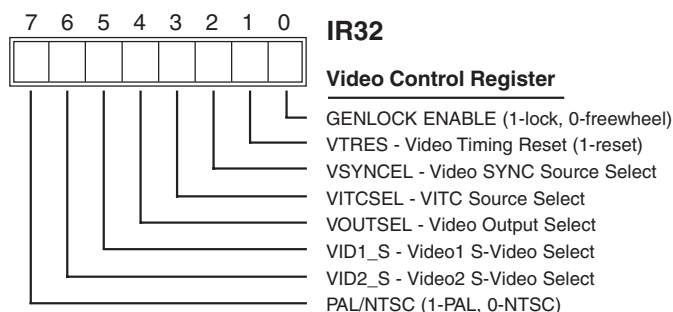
7 6 5 4 3 2 1 0

IR32

Video Control Register

GENLOCK ENABLE (1-lock, 0-freewheel)
VTRES - Video Timing Reset (1-reset)
VSYNCEL - Video SYNC Source Select
VITCSEL - VITC Source Select
VOUTSEL - Video Output Select
VID1_S - Video1 S-Video Select
VID2_S - Video2 S-Video Select
PAL/NTSC (1-PAL, 0-NTSC)